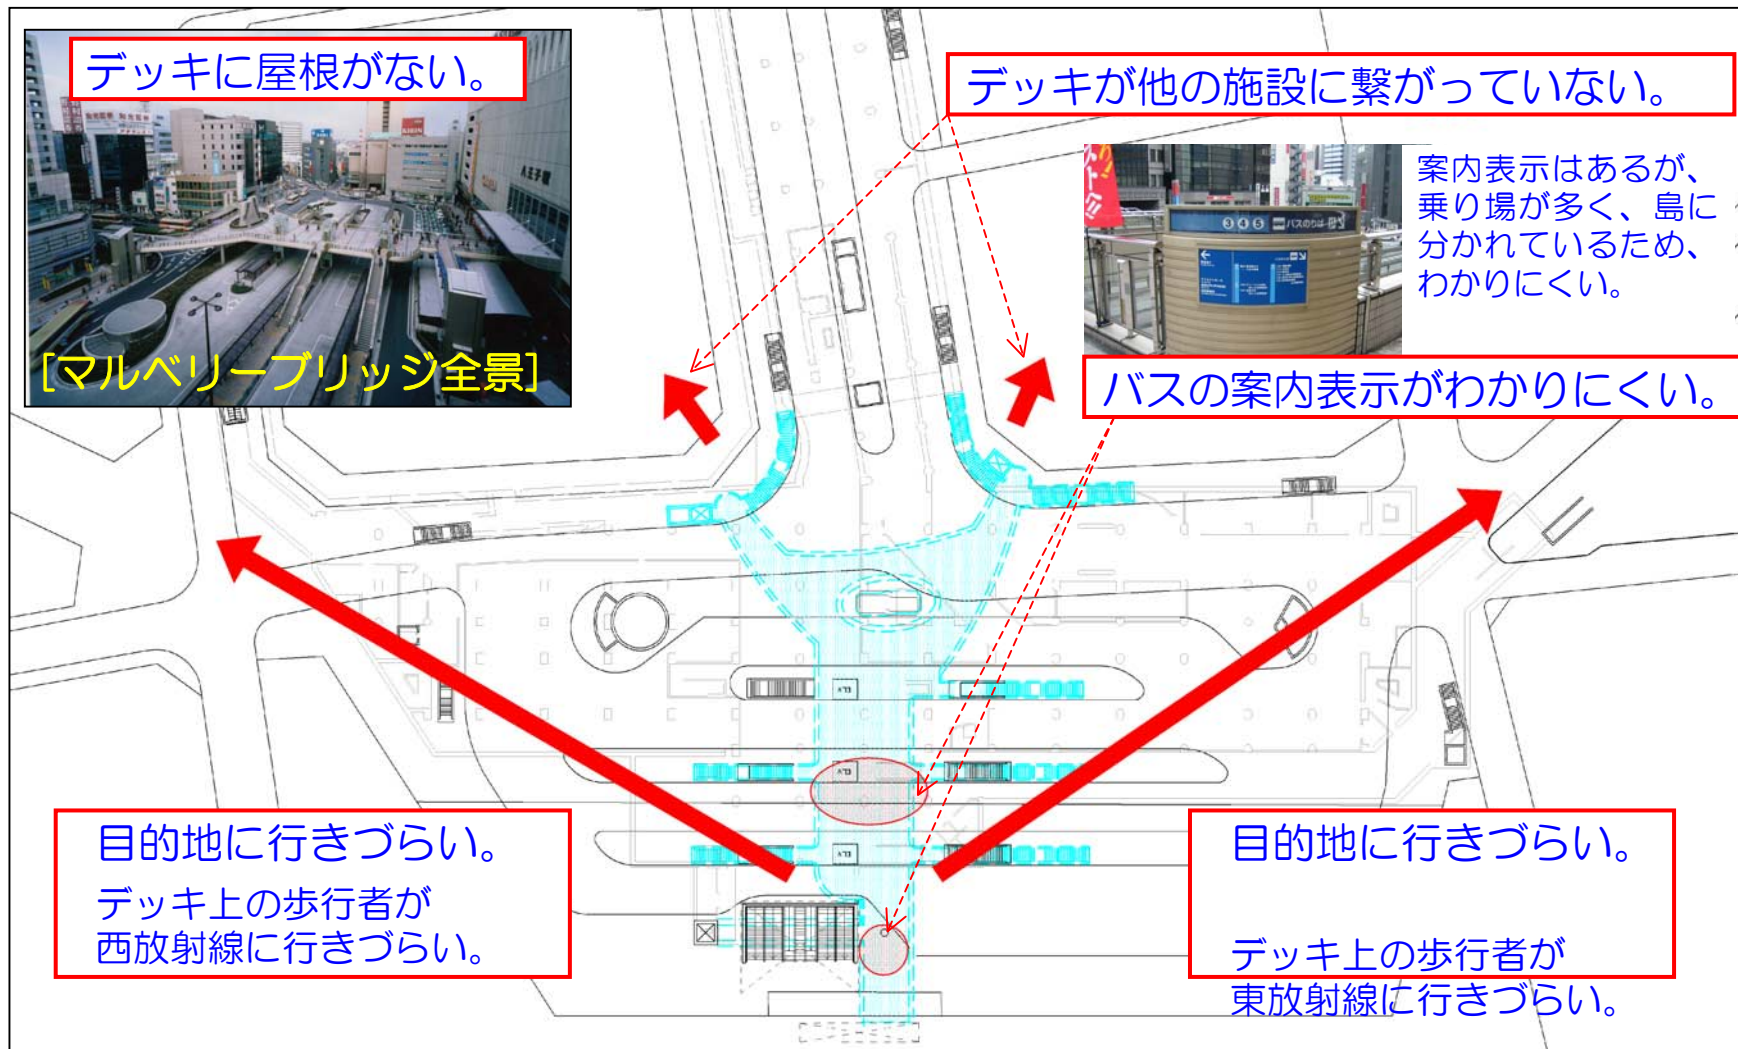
デッキに屋根がない。

[マルベリーブリッジ全景]

デッキが他の施設に繋がっていない。

案内表示はあるが、乗り場が多く、島に分かれているため、わかりにくい。

バスの案内表示がわかりにくい。

目的地に行きづらい。

デッキ上の歩行者が西放射線に行きづらい。

目的地に行きづらい。

デッキ上の歩行者が東放射線に行きづらい。